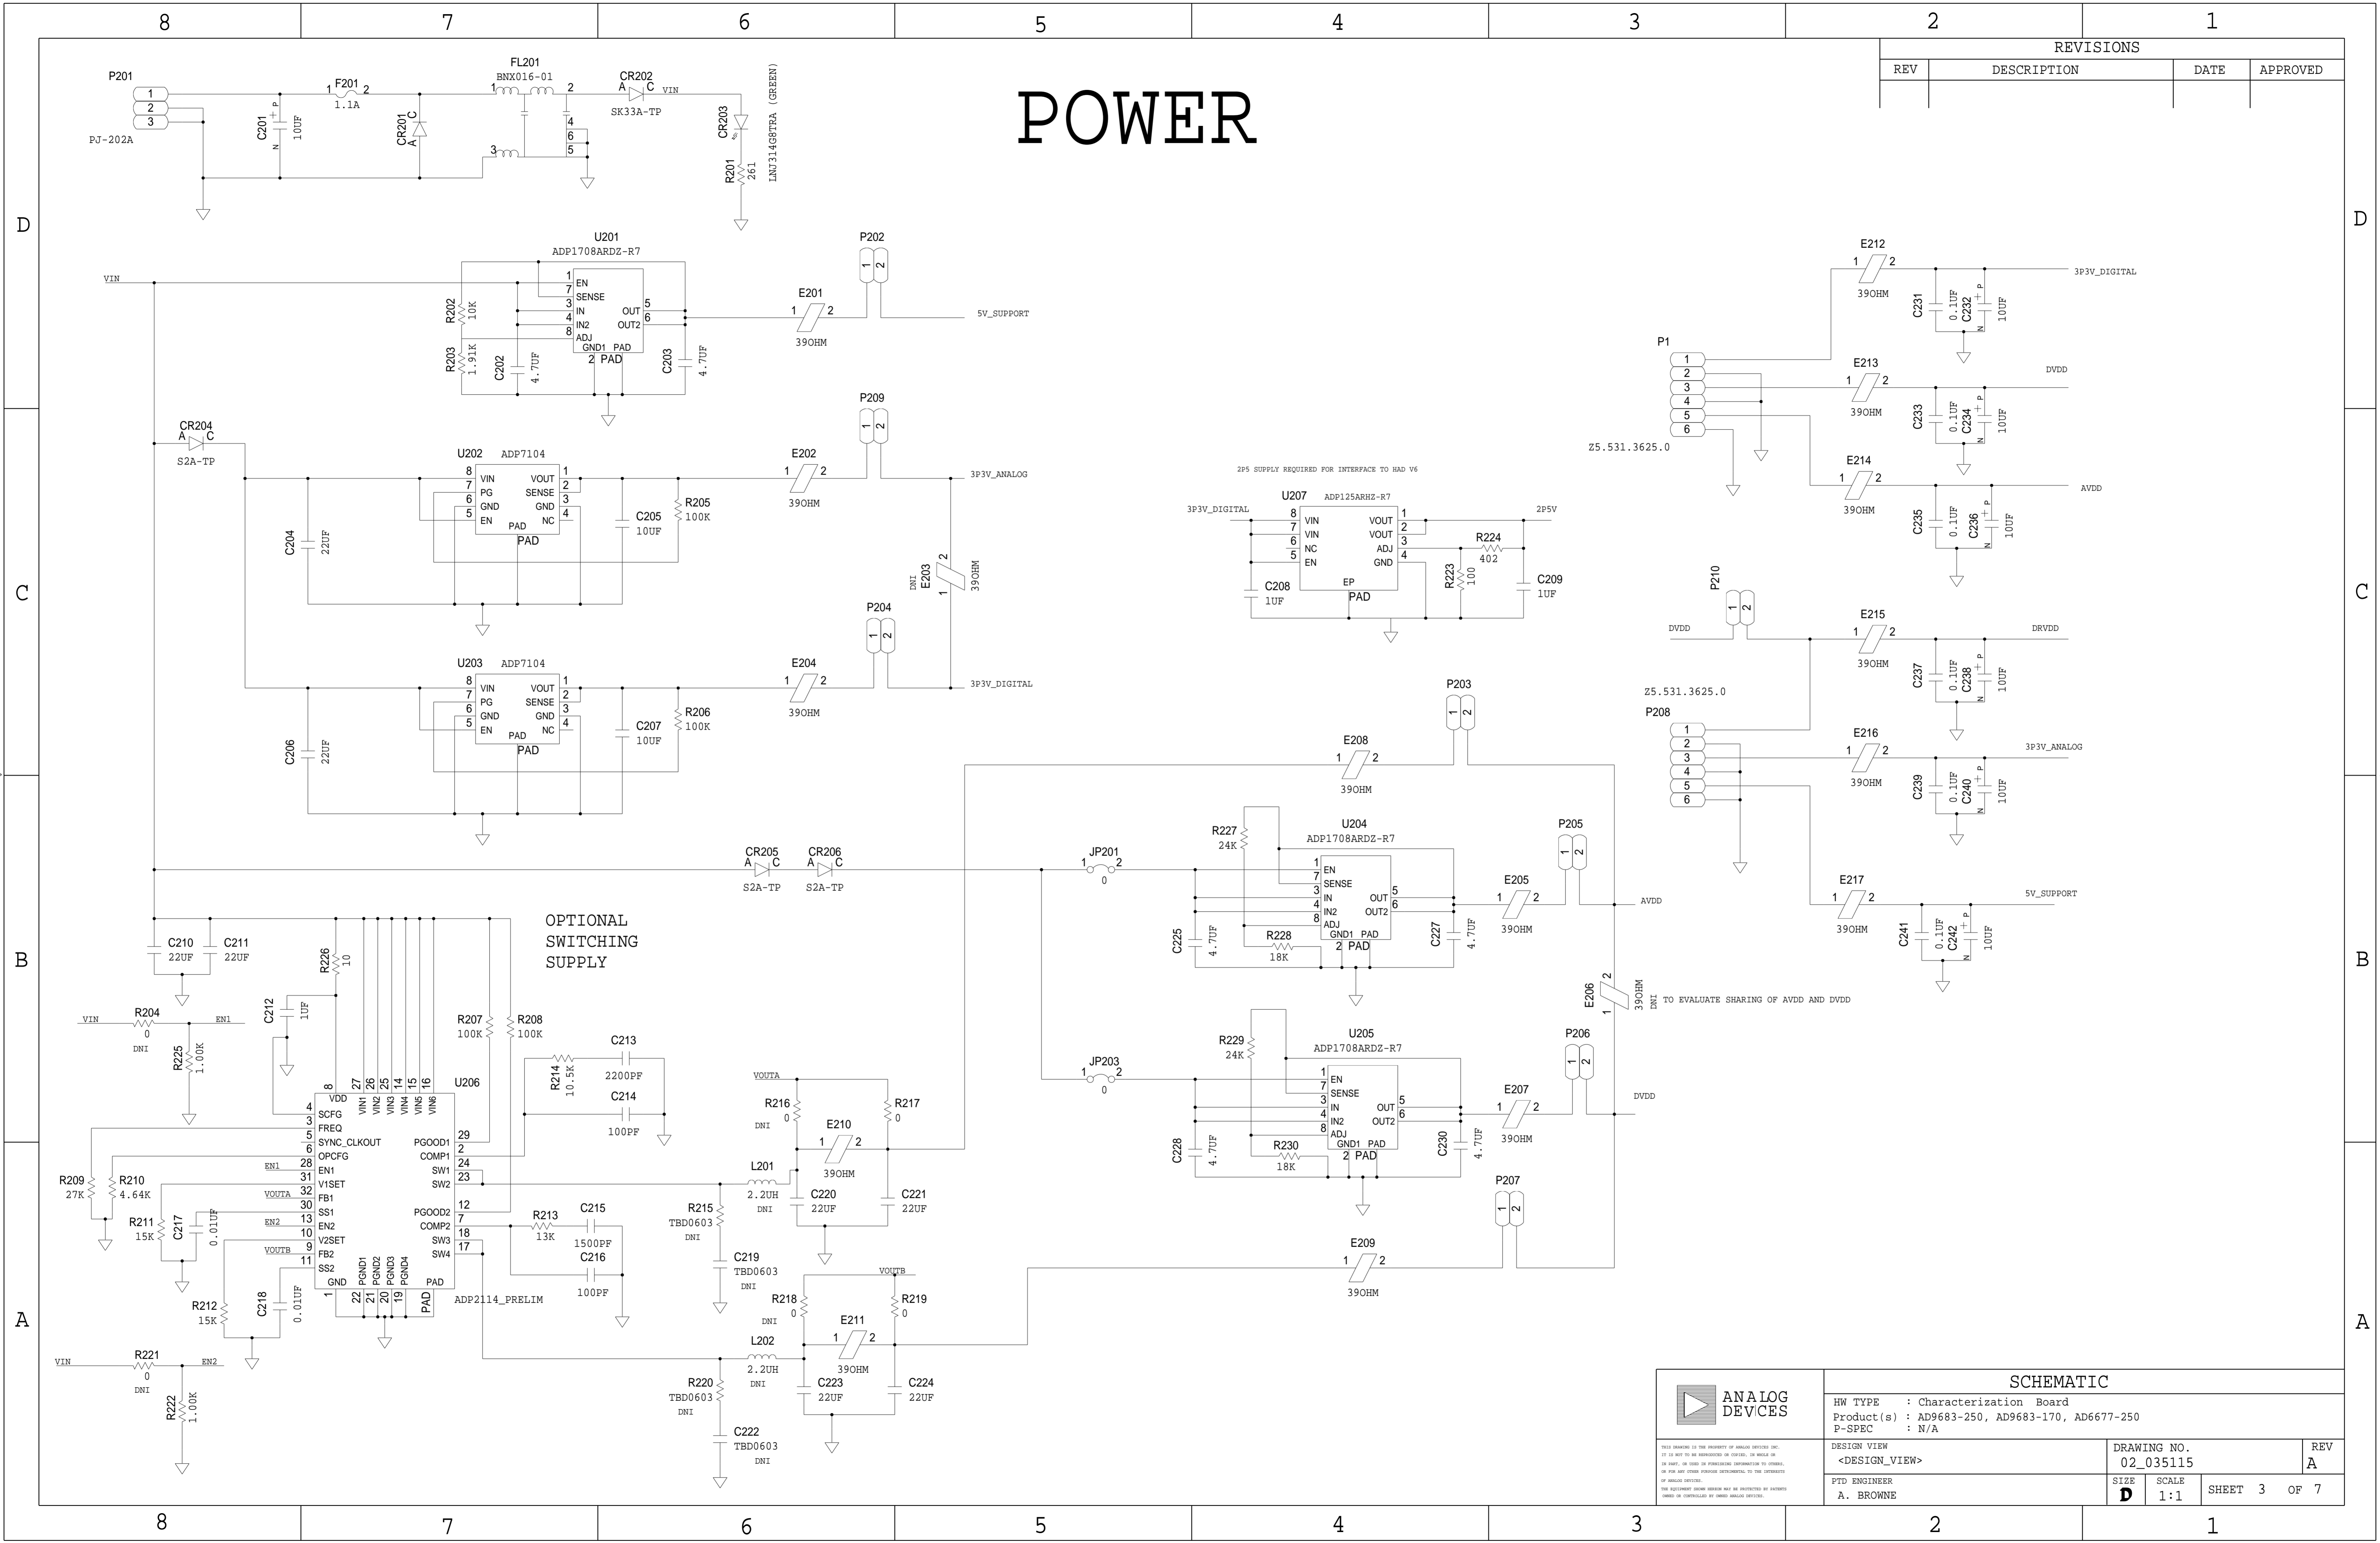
8 7 6 5 4 3 2 1

REVISIONS

| REV | DESCRIPTION | DATE | APPROVED |
|---|---|---|---|
| | | | |

POWER

D

P201
1
2
3
PJ-202A

F201
1 2
1.1A

C201
10UF

CR201
A C

FL201
BNX016-01
1 2
3 4 6 5

CR202
A C
SK33A-TP
VIN

CR203
LNJ314G8TRA (GREEN)

R201
261

U201
ADP1708ARDZ-R7
1 EN
7 SENSE
3 IN
4 IN2
8 ADJ
GND1 PAD
2 PAD
OUT 5
OUT2 6

VIN
R202
10K
R203
1.91K
C202
4.7UF
C203
4.7UF

P202
1 2
E201
1 2
39OHM
5V_SUPPORT

CR204
A C
S2A-TP

U202 ADP7104
8 VIN
7 PG
6 GND
5 EN
PAD
VOUT 1
SENSE 2
GND 3
NC 4
PAD
C204
22UF
C205
10UF
R205
100K

P209
1 2
E202
1 2
39OHM
3P3V_ANALOG

E203
DNI
1 2
39OHM

P204
1 2
E204
1 2
39OHM
3P3V_DIGITAL

U203 ADP7104
8 VIN
7 PG
6 GND
5 EN
PAD
VOUT 1
SENSE 2
GND 3
NC 4
PAD
C206
22UF
C207
10UF
R206
100K

C

2P5 SUPPLY REQUIRED FOR INTERFACE TO HAD V6

U207
ADP125ARHZ-R7
3P3V_DIGITAL
8 VIN
7 VIN
6 NC
5 EN
EP
PAD
VOUT 1
VOUT 2
ADJ 3
GND 4
2P5V
R224
402
R223
100
C208
1UF
C209
1UF

E212
1 2
39OHM
3P3V_DIGITAL
C231
0.1UF
C232
10UF

P1
1
2
3
4
5
6
Z5.531.3625.0

E213
1 2
39OHM
DVDD
C233
0.1UF
C234
10UF

E214
1 2
39OHM
AVDD
C235
0.1UF
C236
10UF

P210
1 2
DVDD
E215
1 2
39OHM
DRVDD
C237
0.1UF
C238
10UF

Z5.531.3625.0
P208
1
2
3
4
5
6

E216
1 2
39OHM
3P3V_ANALOG
C239
0.1UF
C240
10UF

E217
1 2
39OHM
5V_SUPPORT
C241
0.1UF
C242
10UF

P203
1 2
E208
1 2
39OHM

U204
ADP1708ARDZ-R7
R227
24K
1 EN
7 SENSE
3 IN
4 IN2
8 ADJ
GND1 PAD
2 PAD
OUT 5
OUT2 6
R228
18K
C225
4.7UF
C227
4.7UF

P205
1 2
E205
1 2
39OHM
AVDD

E206
DNI
1 2
39OHM
TO EVALUATE SHARING OF AVDD AND DVDD

CR205
A C
S2A-TP
CR206
A C
S2A-TP

JP201
1 2
0

JP203
1 2
0

U205
ADP1708ARDZ-R7
R229
24K
1 EN
7 SENSE
3 IN
4 IN2
8 ADJ
GND1 PAD
2 PAD
OUT 5
OUT2 6
R230
18K
C228
4.7UF
C230
4.7UF

P206
1 2
E207
1 2
39OHM
DVDD

P207
1 2
E209
1 2
39OHM

B

OPTIONAL
SWITCHING
SUPPLY

C210
22UF
C211
22UF

R226
10
C212
1UF

VIN
R204
0
DNI
EN1
R225
1.00K

U206
8 VDD
27 VIN1
26 VIN2
25 VIN3
14 VIN4
15 VIN5
16 VIN6
4 SCFG
3 FREQ
5 SYNC_CLKOUT
6 OPCFG
28 EN1
31 V1SET
30 FB1
10 SS1
13 EN2
9 V2SET
11 FB2
SS2
1 GND
22 PGND1
21 PGND2
20 PGND3
19 PGND4
PAD
PAD
PGOOD1 29
COMP1 2
SW1 24
SW2 23
PGOOD2 12
COMP2 7
SW3 18
SW4 17
ADP2114_PRELIM

R207
100K
R208
100K
R214
10.5K
C213
2200PF
C214
100PF
R213
13K
C215
1500PF
C216
100PF

EN1
VOUTA
EN2
VOUTB

R209
27K
R210
4.64K
R211
15K
C217
0.01UF
R212
15K
C218
0.01UF

VIN
R221
0
DNI
EN2
R222
1.00K

VOUTA
R216
0
DNI
E210
1 2
39OHM
R217
0
L201
2.2UH
DNI
R215
TBD0603
DNI
C219
TBD0603
DNI
C220
22UF
C221
22UF

VOUTB
R218
0
DNI
E211
1 2
39OHM
R219
0
L202
2.2UH
DNI
R220
TBD0603
DNI
C222
TBD0603
DNI
C223
22UF
C224
22UF

A

ANALOG DEVICES
THIS DRAWING IS THE PROPERTY OF ANALOG DEVICES INC. IT IS NOT TO BE REPRODUCED OR COPIED, IN WHOLE OR IN PART, OR USED IN FURNISHING INFORMATION TO OTHERS, OR FOR ANY OTHER PURPOSE DETRIMENTAL TO THE INTERESTS OF ANALOG DEVICES. THE EQUIPMENT SHOWN HEREON MAY BE PROTECTED BY PATENTS OWNED OR CONTROLLED BY OWNED ANALOG DEVICES.

SCHEMATIC
HW TYPE : Characterization Board
Product(s) : AD9683-250, AD9683-170, AD6677-250
P-SPEC : N/A
DESIGN VIEW
<DESIGN_VIEW>
DRAWING NO.
02_035115
REV
A
PTD ENGINEER
A. BROWNE
SIZE
D
SCALE
1:1
SHEET 3 OF 7

8 7 6 5 4 3 2 1